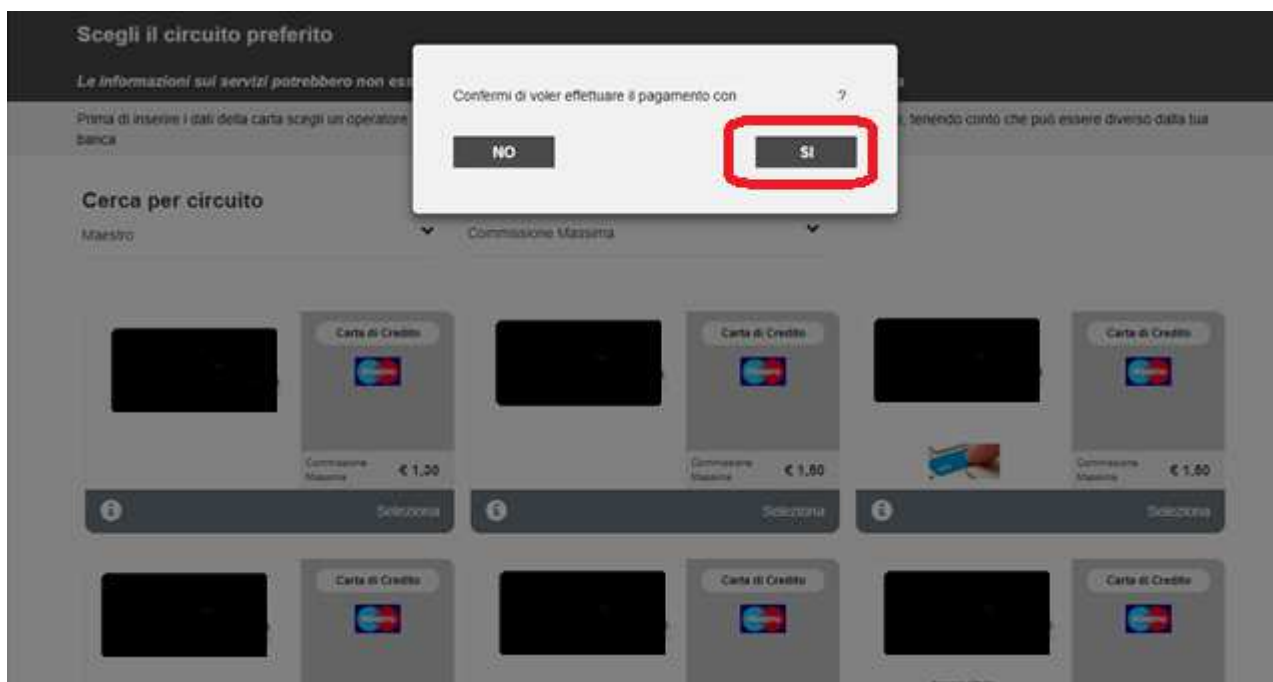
Scegli il circuito preferito

Le informazioni sui servizi potrebbero non ess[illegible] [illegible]a

Prima di inserire i dati della carta scegli un operatore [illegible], tenendo conto che può essere diverso dalla tua banca

Confermi di voler effettuare il pagamento con ?

NO

SI

Cerca per circuito

Maestro

Commissione Massima

Carta di Credito

Commissione Massima € 1,30

Selezioni

Carta di Credito

Commissione Massima € 1,50

Selezioni

Carta di Credito

Commissione Massima € 1,50

Selezioni

Carta di Credito

Carta di Credito

Carta di Credito